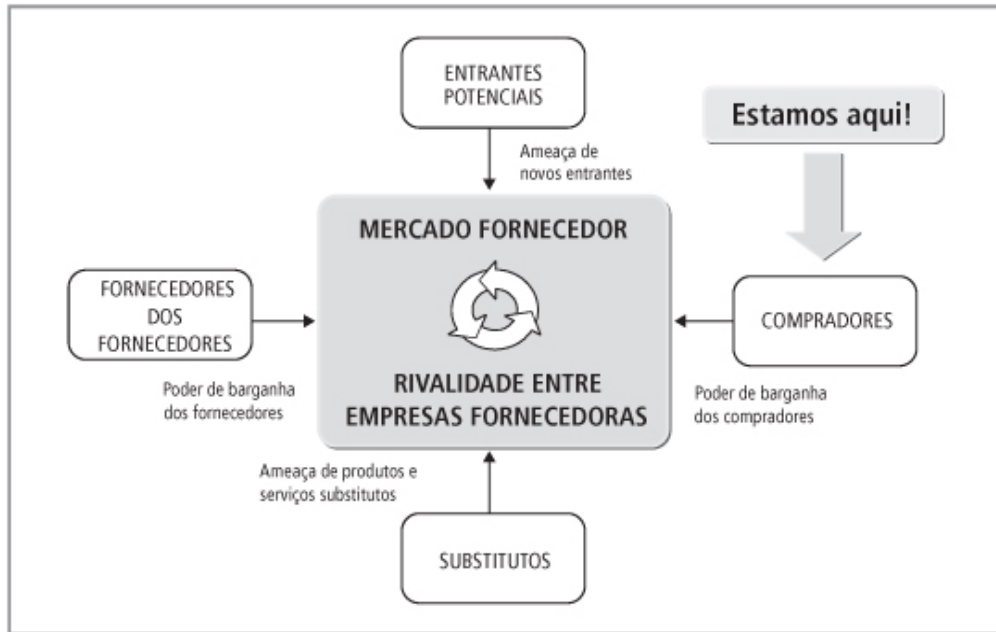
ENTRANTES POTENCIAIS

Estamos aqui!

Ameaça de novos entrantes

MERCADO FORNECEDOR

FORNECEDORES DOS FORNECEDORES

COMPRADORES

Poder de barganha dos fornecedores

RIVALIDADE ENTRE EMPRESAS FORNECEDORAS

Poder de barganha dos compradores

Ameaça de produtos e serviços substitutos

SUBSTITUTOS